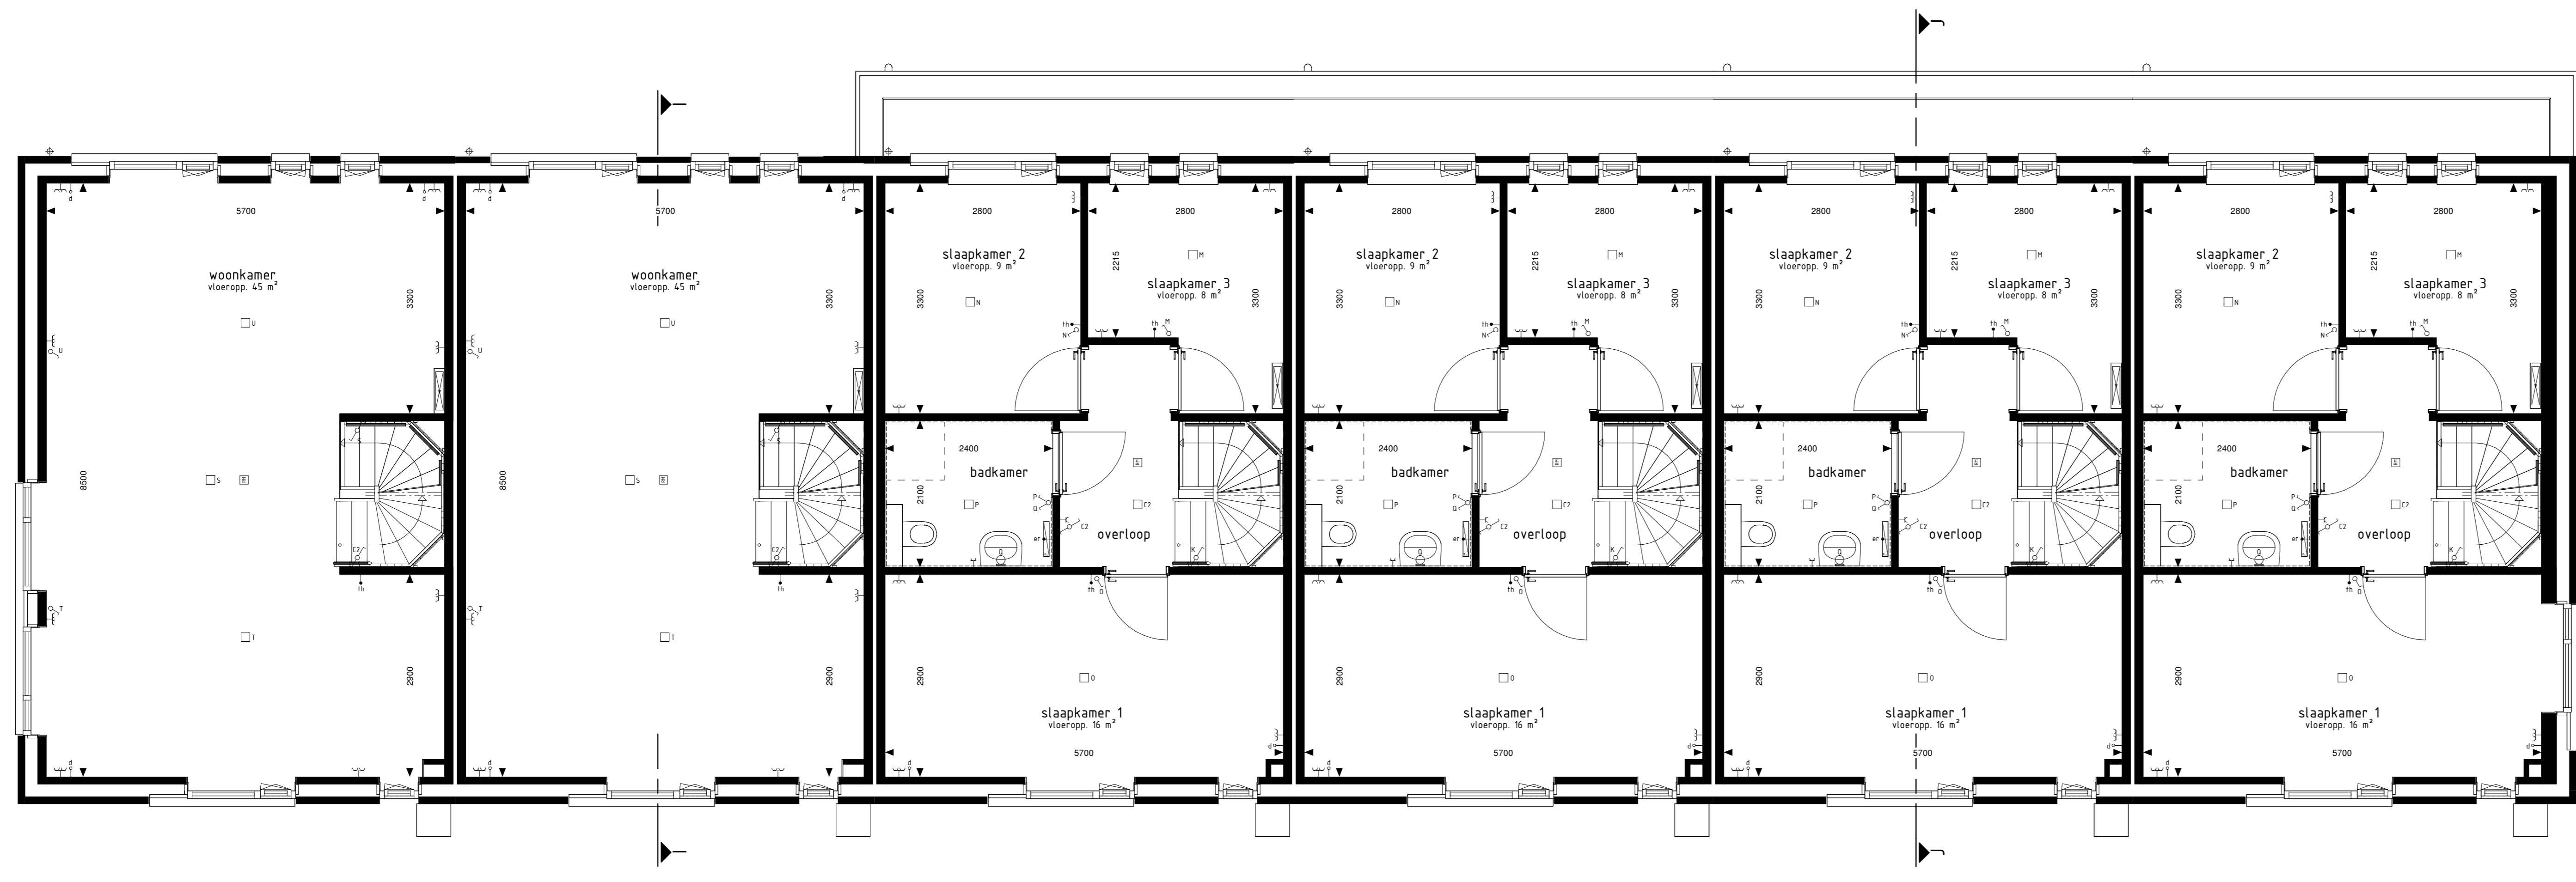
5700
woonkamer
vloeropp. 45 m²
3300
8500
2900

5700
woonkamer
vloeropp. 45 m²
3300
8500
2900

2800
slaapkamer 2
vloeropp. 9 m²
3300
2800
2215
slaapkamer 3
vloeropp. 8 m²
3300
2400
badkamer
2100
overloop
2900
slaapkamer 1
vloeropp. 16 m²
5700

2800
slaapkamer 2
vloeropp. 9 m²
3300
2800
2215
slaapkamer 3
vloeropp. 8 m²
3300
2400
badkamer
2100
overloop
2900
slaapkamer 1
vloeropp. 16 m²
5700

2800
slaapkamer 2
vloeropp. 9 m²
3300
2800
2215
slaapkamer 3
vloeropp. 8 m²
3300
2400
badkamer
2100
overloop
2900
slaapkamer 1
vloeropp. 16 m²
5700

2800
slaapkamer 2
vloeropp. 9 m²
3300
2800
2215
slaapkamer 3
vloeropp. 8 m²
3300
2400
badkamer
2100
overloop
2900
slaapkamer 1
vloeropp. 16 m²
5700